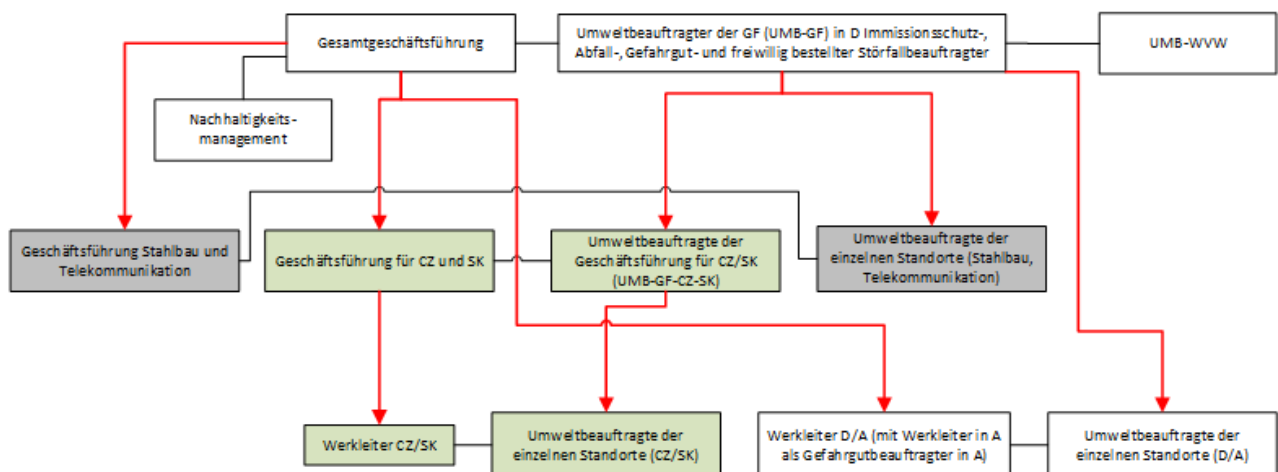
Gesamtgeschäftsführung

Umweltbeauftragter der GF (UMB-GF) in D Immissionsschutz-, Abfall-, Gefahrgut- und freiwillig bestellter Störfallbeauftragter

UMB-WVW

Nachhaltigkeits-management

Geschäftsführung Stahlbau und Telekommunikation

Geschäftsführung für CZ und SK

Umweltbeauftragte der Geschäftsführung für CZ/SK (UMB-GF-CZ-SK)

Umweltbeauftragte der einzelnen Standorte (Stahlbau, Telekommunikation)

Werkleiter CZ/SK

Umweltbeauftragte der einzelnen Standorte (CZ/SK)

Werkleiter D/A (mit Werkleiter in A als Gefahrgutbeauftragter in A)

Umweltbeauftragte der einzelnen Standorte (D/A)